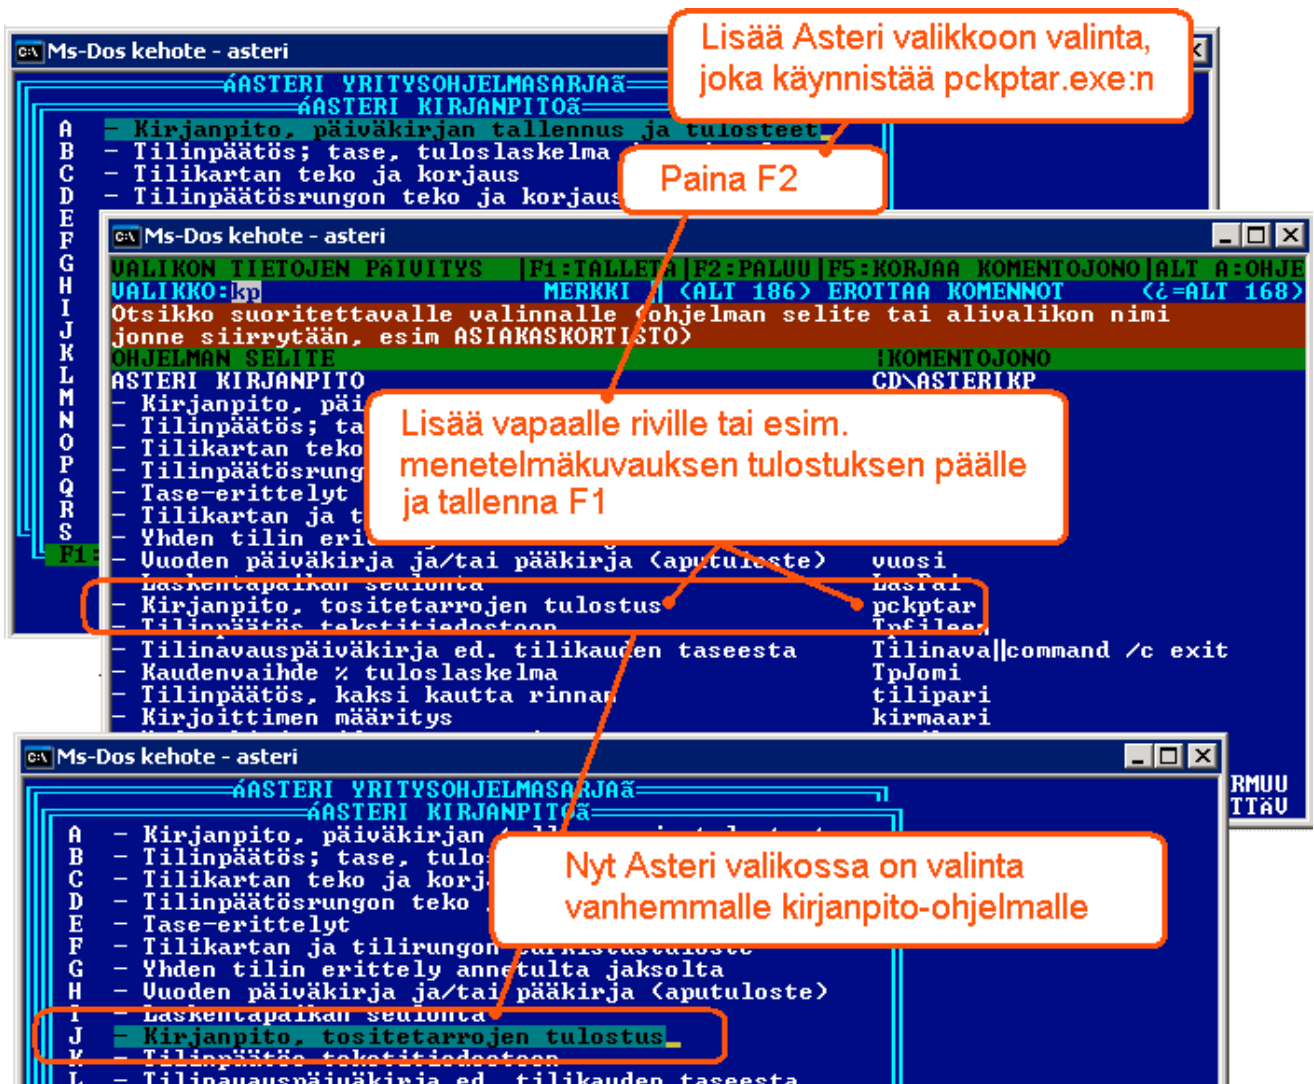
Ms-Dos kehote - asteri

ÁASTERI YRITYSOHJELMASARJAã
ÁASTERI KIRJANPITOã

A - Kirjanpito, päiväkirjan tallennus ja tulosteet
B - Tilinpäätös; tase, tuloslaskelma
C - Tilikartan teko ja korjaus
D - Tilinpäätösrungon teko ja korjaus
E
F
G
H
I
J
K
L
M
N
O
P
Q
R
S
F1:

Lisää Asteri valikkoon valinta, joka käynnistää pckptar.exe:n

Paina F2

Ms-Dos kehote - asteri

VALIKON TIETOJEN PÄIVITYS |F1:TALLETA|F2:PALUU|F5:KORJAA KOMENTOJONO|ALT A:OHJE
VALIKKO:kp MERKKI | (ALT 186) EROTTAA KOMENNOT (¿=ALT 168)
Otsikko suoritettavalle valinnalle (ohjelman selite tai alivalikon nimi jonne siirrytään, esim ASIAKASKORTISTO)
OHJELMAN SELITE |KOMENTOJONO
ASTERI KIRJANPITO CD\ASTERIKP
- Kirjanpito, päi
- Tilinpäätös; ta
- Tilikartan teko
- Tilinpäätösrung
- Tase-erittelyt
- Tilikartan ja t
- Yhden tilin eri
- Vuoden päiväkirja ja/tai pääkirja (aputuloste) vuosi
- Laskentapaikan seulonta Lasfai
- Kirjanpito, tositetarrojen tulostus pckptar
- Tilinpäätös tekstitiedostoon Tpfileen
- Tilinavauspäiväkirja ed. tilikauden taseesta Tilinava||command /c exit
- Kaudenvaihde % tuloslaskelma TpJomi
- Tilinpäätös, kaksi kautta rinnan tilipari
- Kirjoittimen määritys kirmaari

Lisää vapaalle riville tai esim. menetelmäkuvauksen tulostuksen päälle ja tallenna F1

Ms-Dos kehote - asteri

ÁASTERI YRITYSOHJELMASARJAã
ÁASTERI KIRJANPITOã

A - Kirjanpito, päiväkirjan
B - Tilinpäätös; tase, tulo
C - Tilikartan teko ja korj
D - Tilinpäätösrungon teko
E - Tase-erittelyt
F - Tilikartan ja tilirungon
G - Yhden tilin erittely annetulta jaksolta
H - Vuoden päiväkirja ja/tai pääkirja (aputuloste)
I - Laskentapaikan seulonta
J - Kirjanpito, tositetarrojen tulostus
K - Tilinpäätös tekstitiedostoon
L - Tilinavauspäiväkirja ed. tilikauden taseesta

RMUU
TTÄV

Nyt Asteri valikossa on valinta vanhemmalle kirjanpito-ohjelmalle